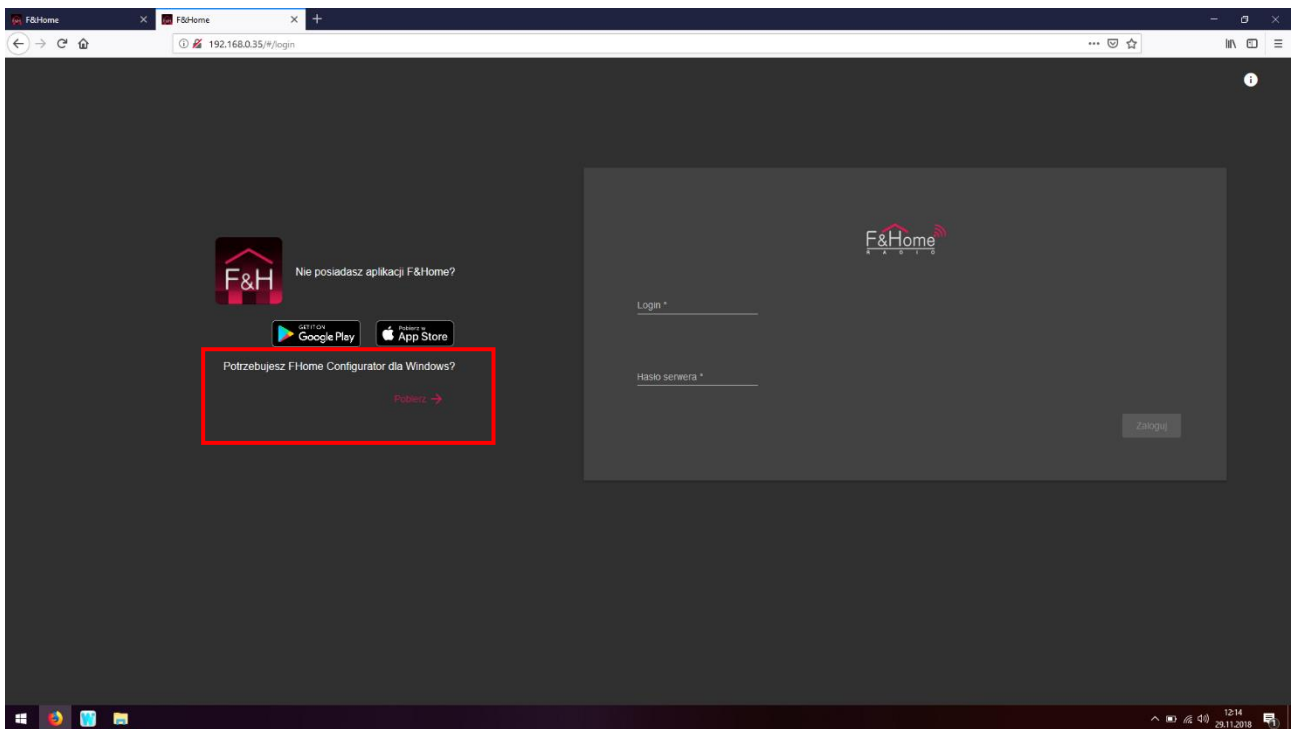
F&Home
F&Home
192.168.0.35/#/login

F&H
Nie posiadasz aplikacji F&Home?
GET IT ON Google Play
Pobierz w App Store
Potrzebujesz FHome Configurator dla Windows?
Pobierz →

F&Home
R A D I O
Login *
Hasło serwera *
Zaloguj

12:14
29.11.2018